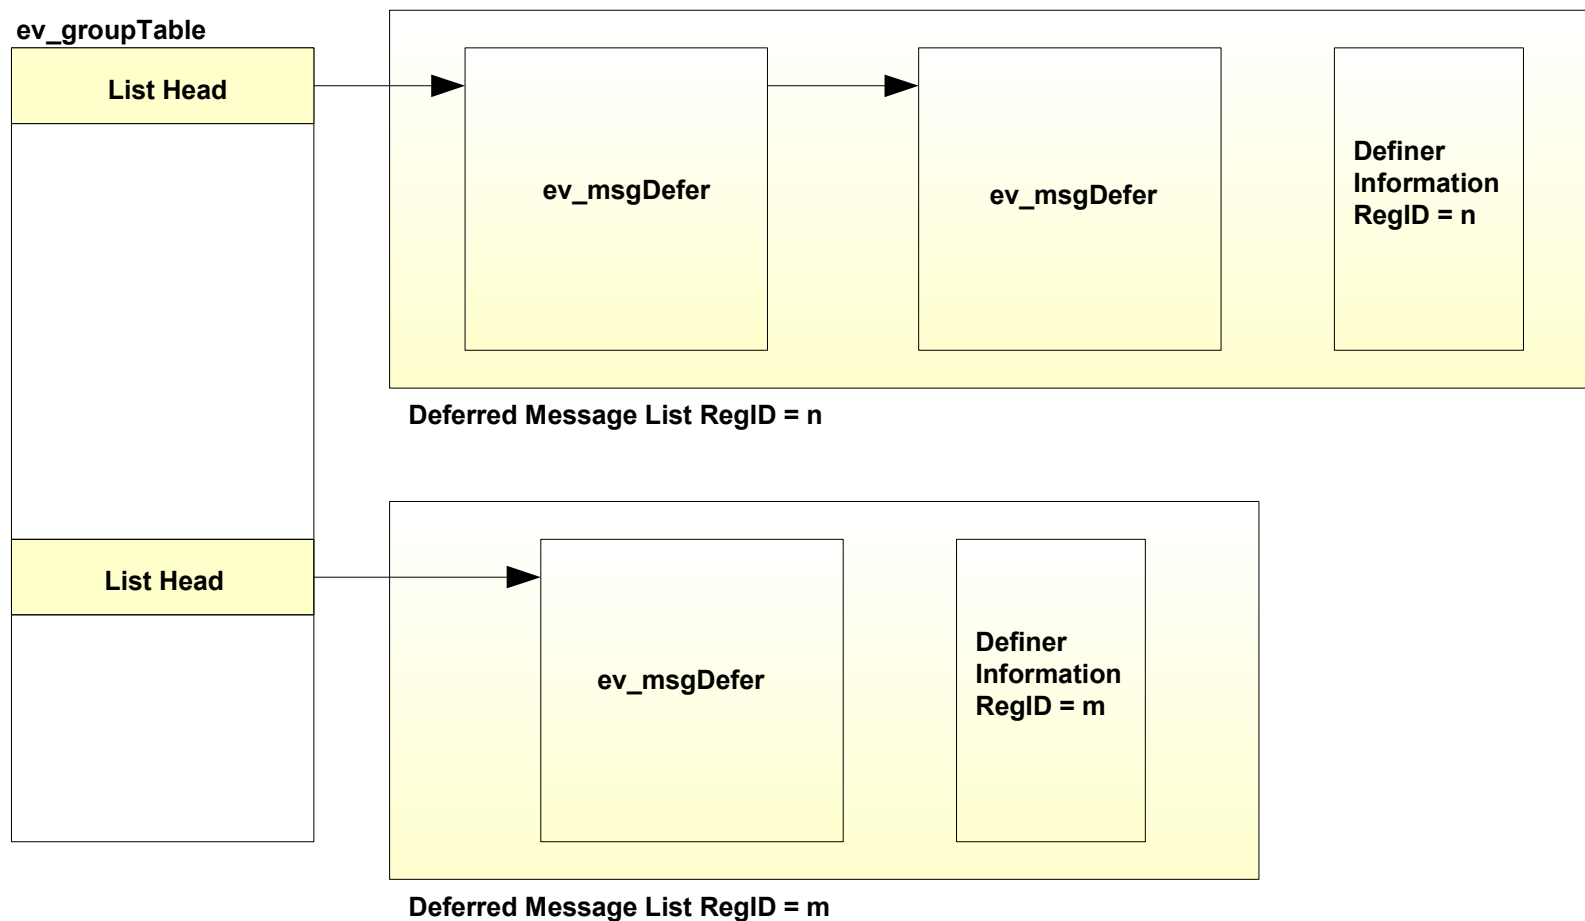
ev_groupTable

List Head

ev_msgDefer

ev_msgDefer

Definer Information RegID = n

Deferred Message List RegID = n

List Head

ev_msgDefer

Definer Information RegID = m

Deferred Message List RegID = m